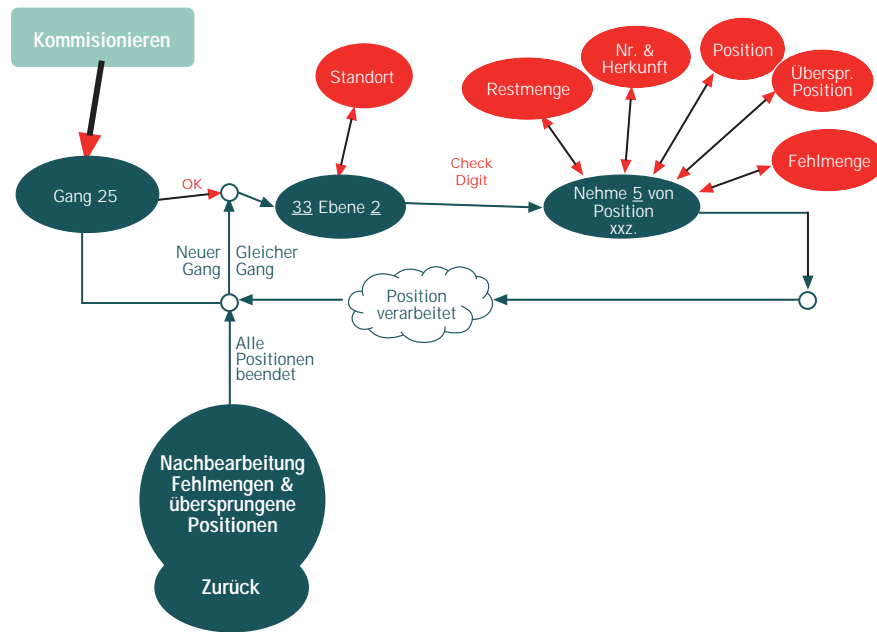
Kommisionieren

Gang 25

OK

33 Ebene 2

Standort

Check Digit

Restmenge

Nr. & Herkunft

Position

Überspr. Position

Fehlmenge

Nehme 5 von Position xxz.

Neuer Gang

Gleicher Gang

Position verarbeitet

Alle Positionen beendet

Nachbearbeitung Fehlmengen & übersprungene Positionen

Zurück